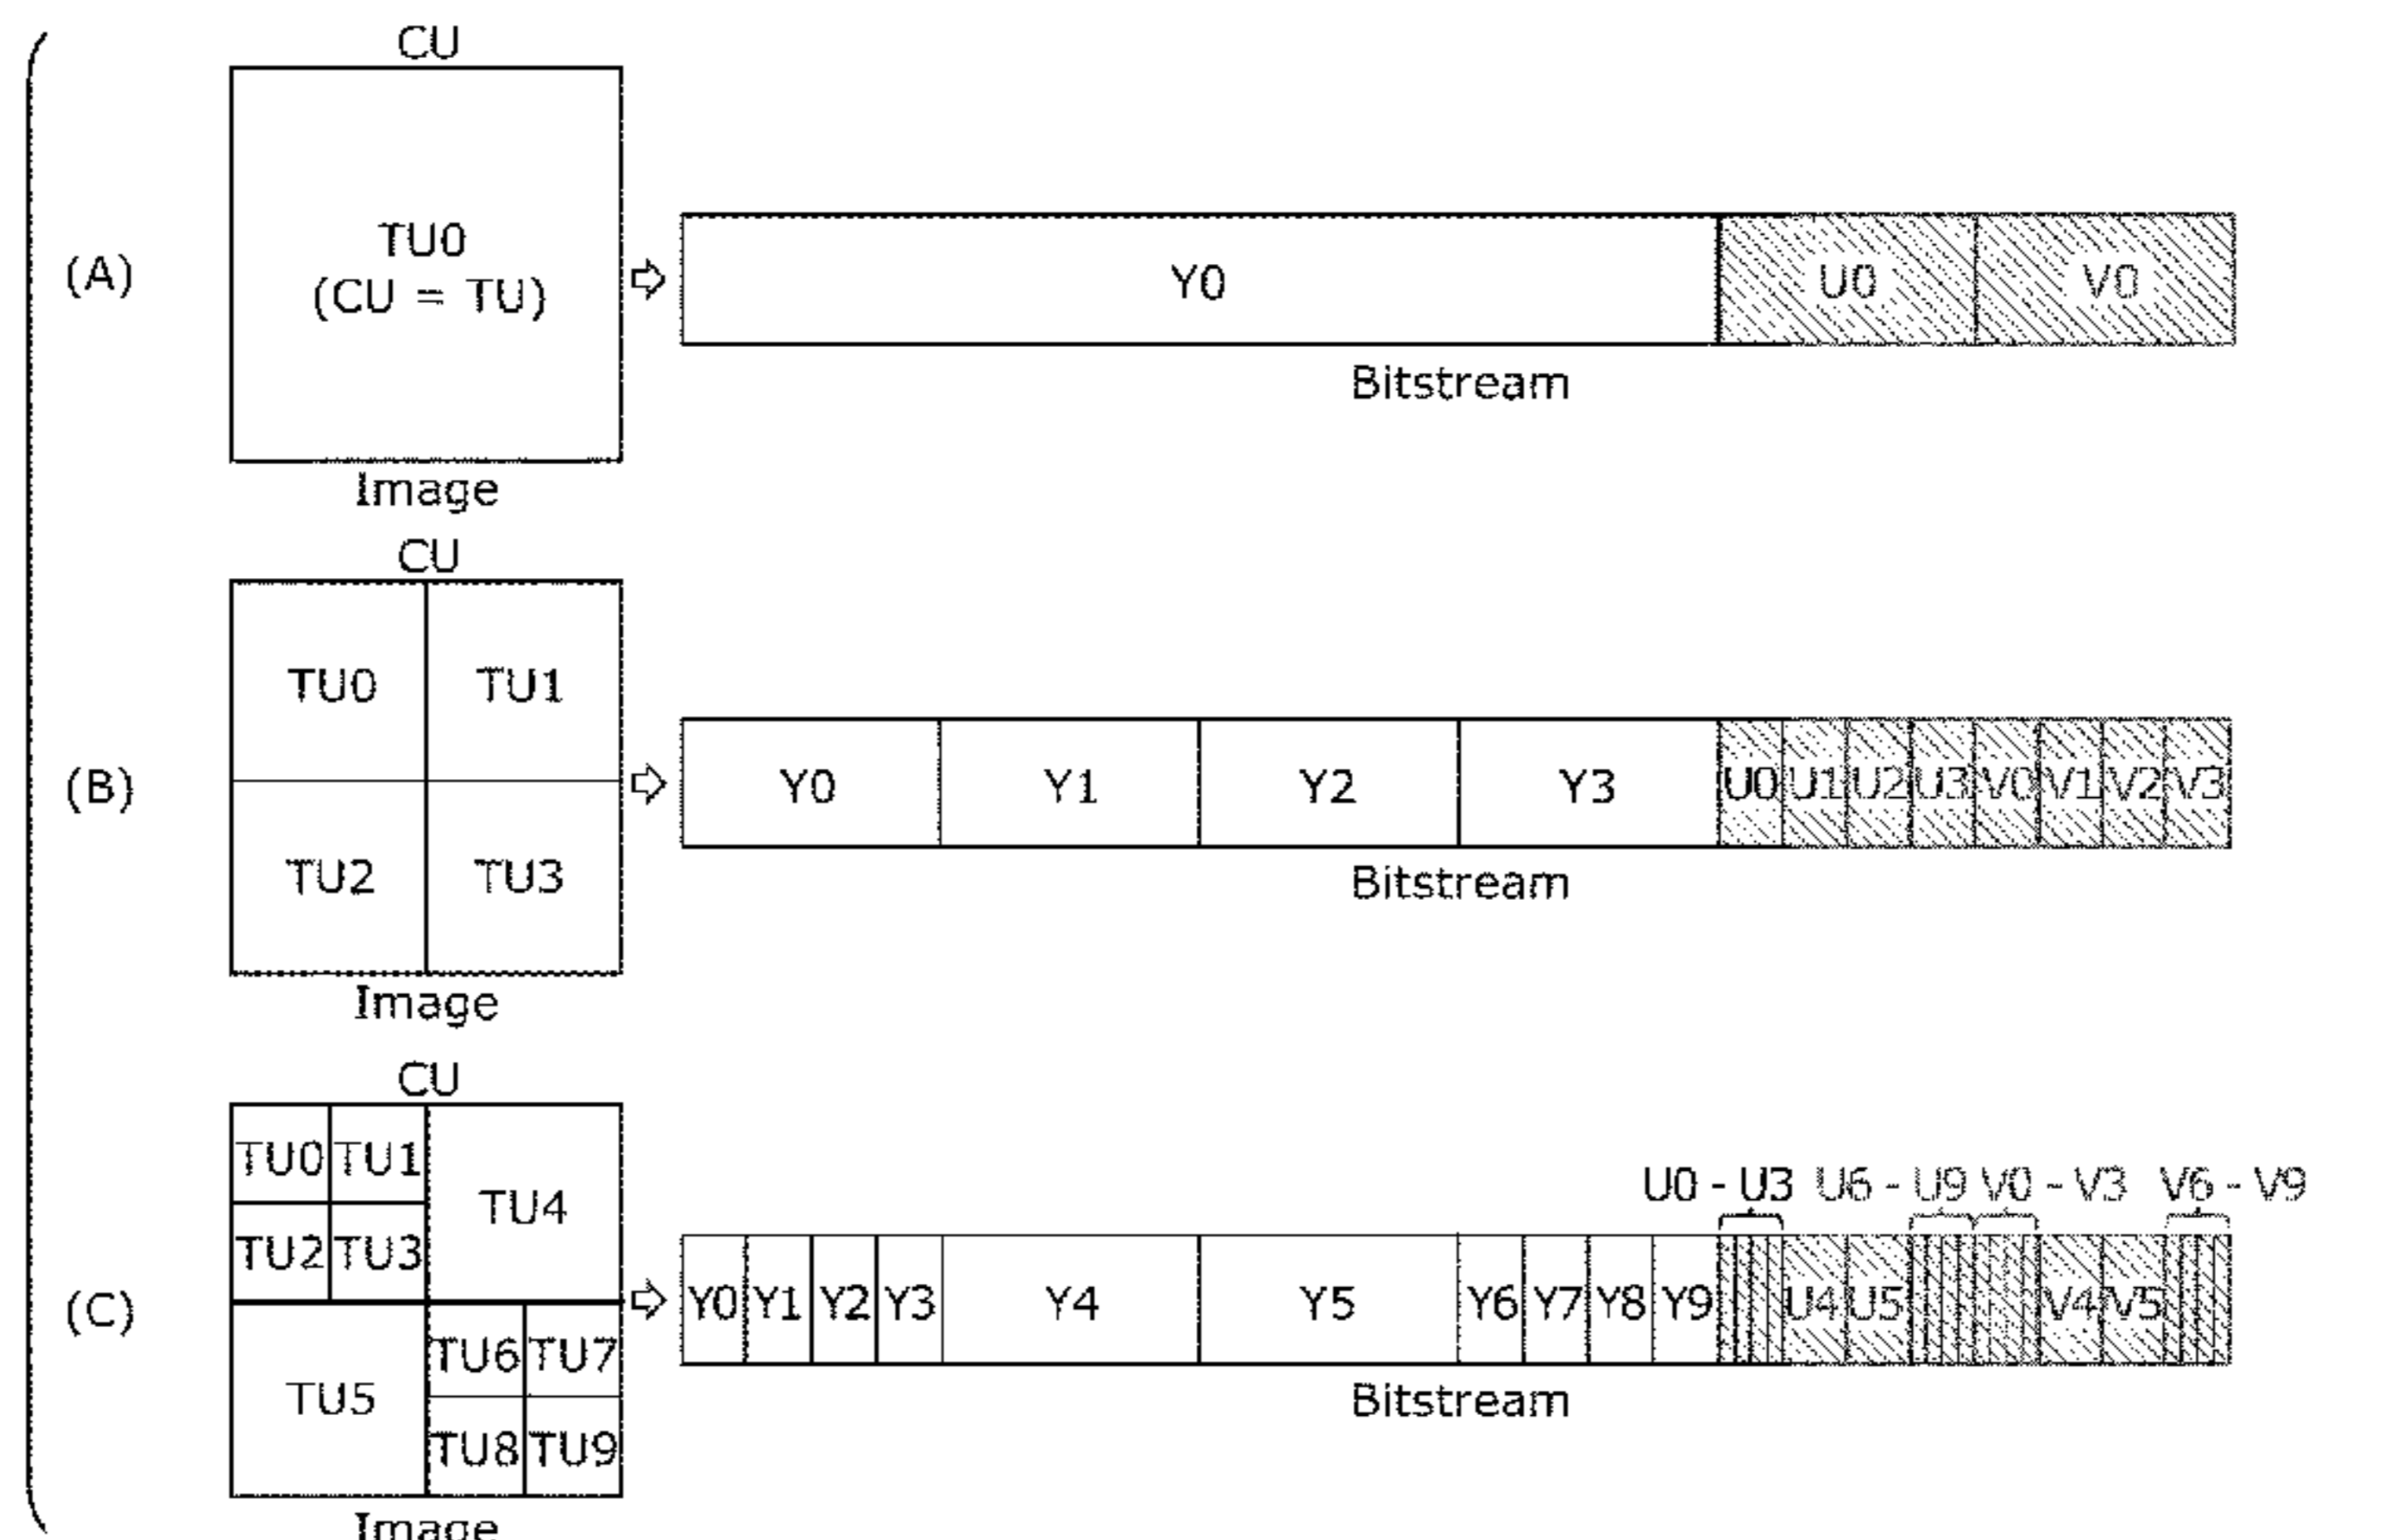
(A)

CU

TU0
(CU = TU)

Image

Y0 | U0 | V0

Bitstream

(B)

CU

TU0 TU1
TU2 TU3

Image

Y0 | Y1 | Y2 | Y3 | U0 | U1 | U2 | U3 | V0 | V1 | V2 | V3

Bitstream

(C)

CU

TU0 TU1
TU2 TU3
TU4
TU5
TU6 TU7
TU8 TU9

Image

U0 - U3 U6 - U9 V0 - V3 V6 - V9

Y0 | Y1 | Y2 | Y3 | Y4 | Y5 | Y6 | Y7 | Y8 | Y9 | U4 | U5 | V4 | V5

Bitstream